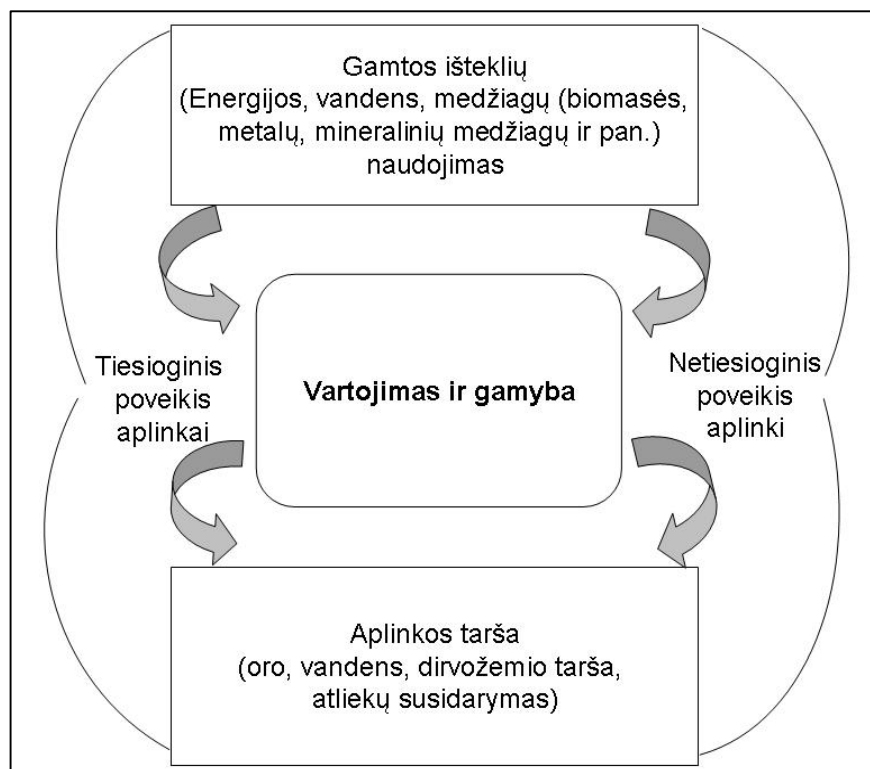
Gamtos išteklių
(Energijos, vandens, medžiagų (biomasės, metalų, mineralinių medžiagų ir pan.)
naudojimas

Tiesioginis poveikis aplinkai

Vartojimas ir gamyba

Netiesioginis poveikis aplinki

Aplinkos tarša
(oro, vandens, dirvožemio tarša, atliekų susidarymas)